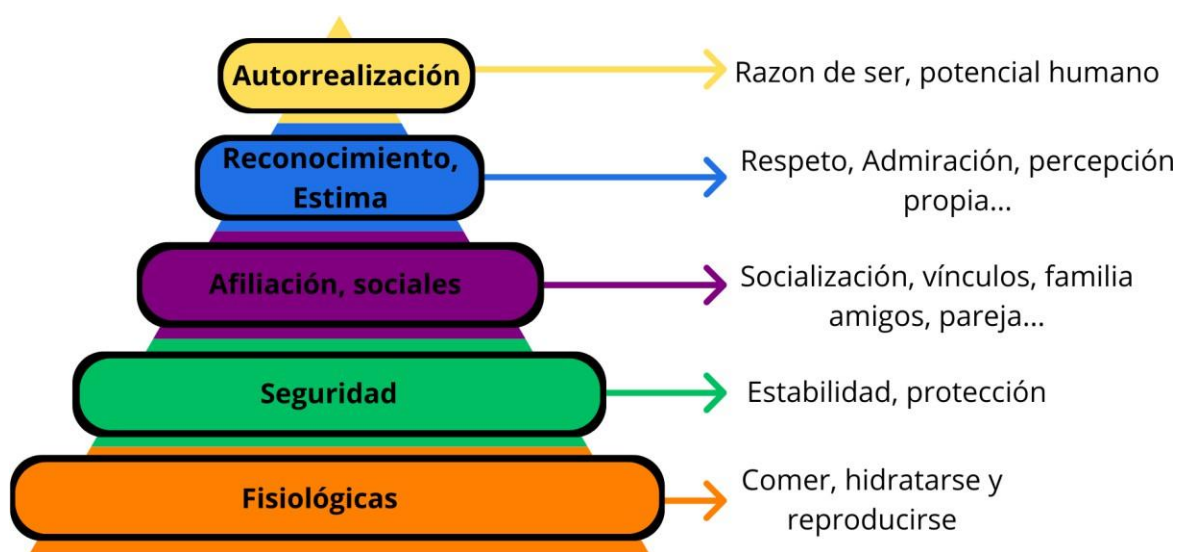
Autorrealización

Razon de ser, potencial humano

Reconocimiento, Estima

Respeto, Admiración, percepción propia...

Afiliación, sociales

Socialización, vínculos, familia amigos, pareja...

Seguridad

Estabilidad, protección

Fisiológicas

Comer, hidratarse y reproducirse